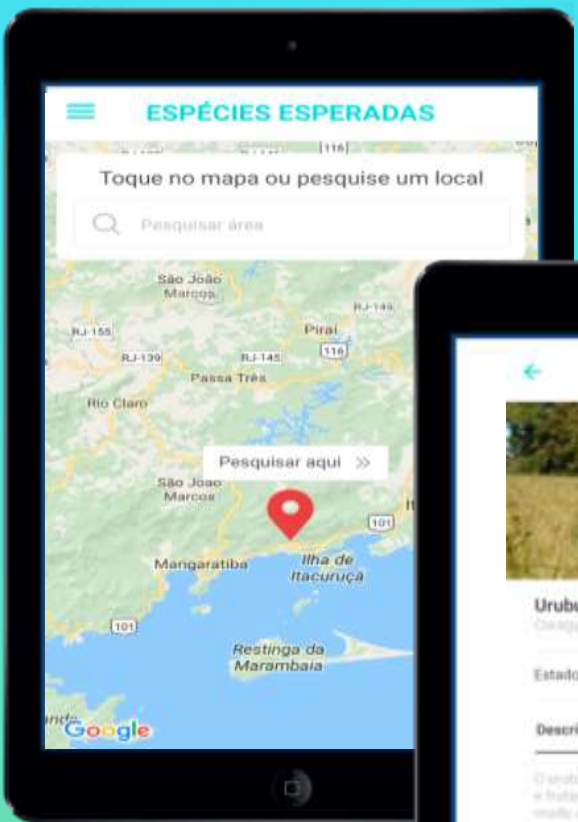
ESPÉCIES ESPERADAS

Toque no mapa ou pesquise um local

Pesquisar área

116

São João Marcos

RJ-145

RJ-155

Piraí

116

RJ-139

RJ-145

Passa Três

Rio Claro

Pesquisar aqui »

São João Marcos

101

Mangaratiba

Ilha de Itacuruçá

101

Restinga da Marambaia

Google

Urubu

Estado

Descri

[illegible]